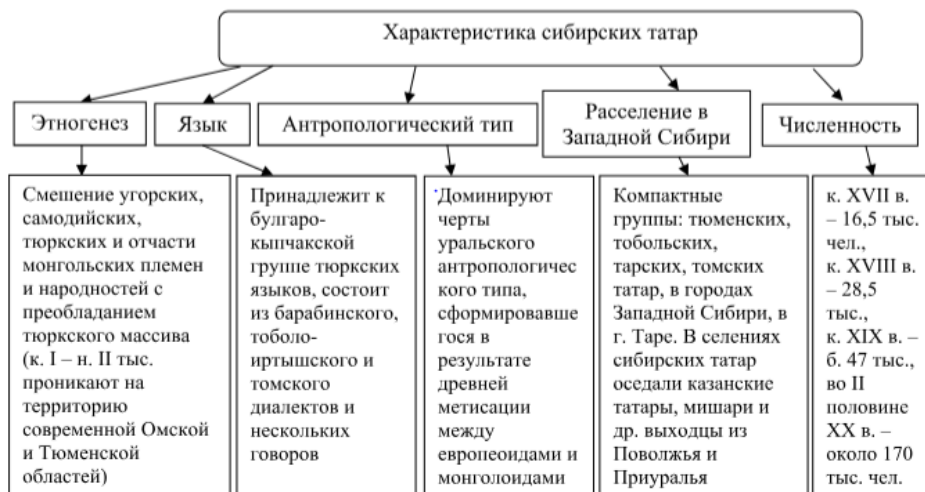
Характеристика сибирских татар

Этногенез

Смешение угорских, самодийских, тюркских и отчасти монгольских племен и народностей с преобладанием тюркского массива (к. I – н. II тыс. проникают на территорию современной Омской и Тюменской областей)

Язык

Принадлежит к булгаро-кыпчакской группе тюркских языков, состоит из барабинского, тоболо-иртышского и томского диалектов и нескольких говоров

Антропологический тип

Доминируют черты уральского антропологического типа, сформировавшегося в результате древней метисации между европеоидами и монголоидами

Расселение в Западной Сибири

Компактные группы: тюменских, тобольских, тарских, томских татар, в городах Западной Сибири, в г. Таре. В селениях сибирских татар оседали казанские татары, мишари и др. выходцы из Поволжья и Приуралья

Численность

к. XVII в. – 16,5 тыс. чел.,
к. XVIII в. – 28,5 тыс.,
к. XIX в. – б. 47 тыс.,
во II половине XX в. – около 170 тыс. чел.